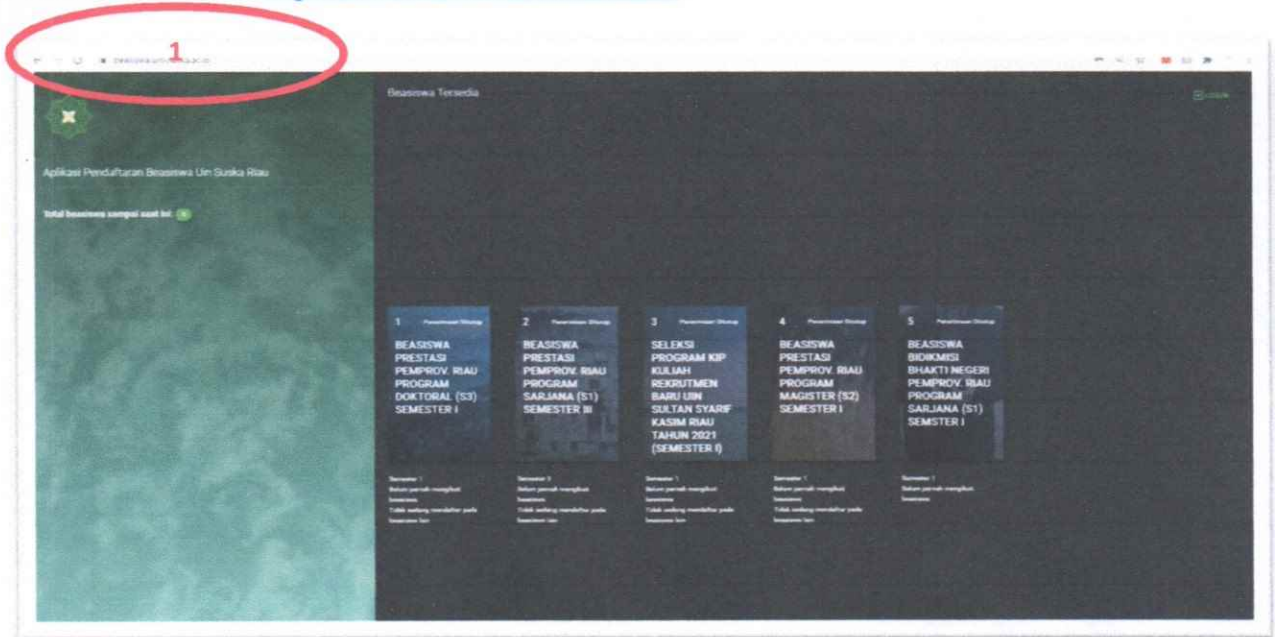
1

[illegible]

Beasiswa Tersedia

Login

Aplikasi Pendaftaran Beasiswa Uin Suska Riau

Total beasiswa sampai saat ini: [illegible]

1 Penerimaan Ditutup
BEASISWA PRESTASI PEMPROV. RIAU PROGRAM DOKTORAL (S3) SEMESTER I

2 Penerimaan Ditutup
BEASISWA PRESTASI PEMPROV. RIAU PROGRAM SARJANA (S1) SEMESTER III

3 Penerimaan Ditutup
SELEKSI PROGRAM KIP KULIAH REKRUTMEN BARU UIN SULTAN SYARIF KASIM RIAU TAHUN 2021 (SEMESTER I)

4 Penerimaan Ditutup
BEASISWA PRESTASI PEMPROV. RIAU PROGRAM MAGISTER (S2) SEMESTER I

5 Penerimaan Ditutup
BEASISWA BIDIKMISI BHAKTI NEGERI PEMPROV. RIAU PROGRAM SARJANA (S1) SEMSTER I

Semester 1
Belum pernah mengikuti beasiswa
Tidak sedang mendaftar pada beasiswa lain

Semester 3
Belum pernah mengikuti beasiswa
Tidak sedang mendaftar pada beasiswa lain

Semester 1
Belum pernah mengikuti beasiswa
Tidak sedang mendaftar pada beasiswa lain

Semester 1
Belum pernah mengikuti beasiswa
Tidak sedang mendaftar pada beasiswa lain

Semester 1
Belum pernah mengikuti beasiswa